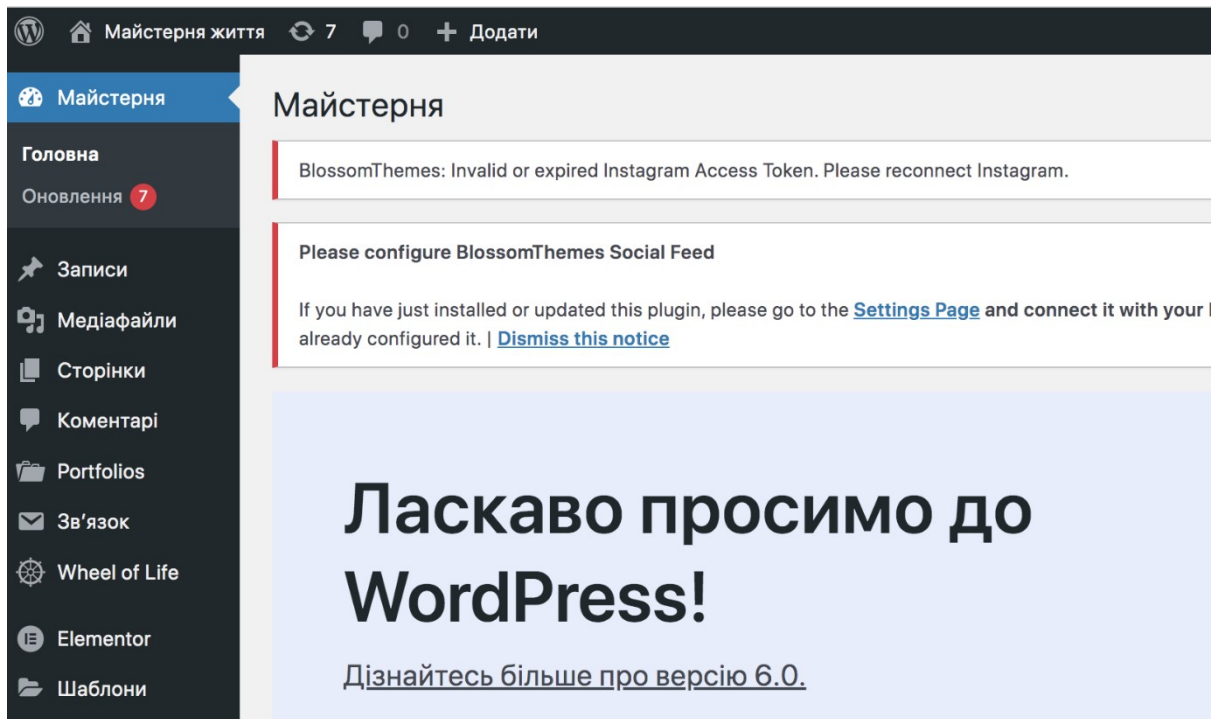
Майстерня життя 7 0 + Додати

Майстерня

Головна
Оновлення 7

Записи
Медіафайли
Сторінки
Коментарі
Portfolios
Зв’язок
Wheel of Life
Elementor
Шаблони

Майстерня

BlossomThemes: Invalid or expired Instagram Access Token. Please reconnect Instagram.

Please configure BlossomThemes Social Feed

If you have just installed or updated this plugin, please go to the Settings Page and connect it with your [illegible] already configured it. | Dismiss this notice

Ласкаво просимо до WordPress!

Дізнайтесь більше про версію 6.0.